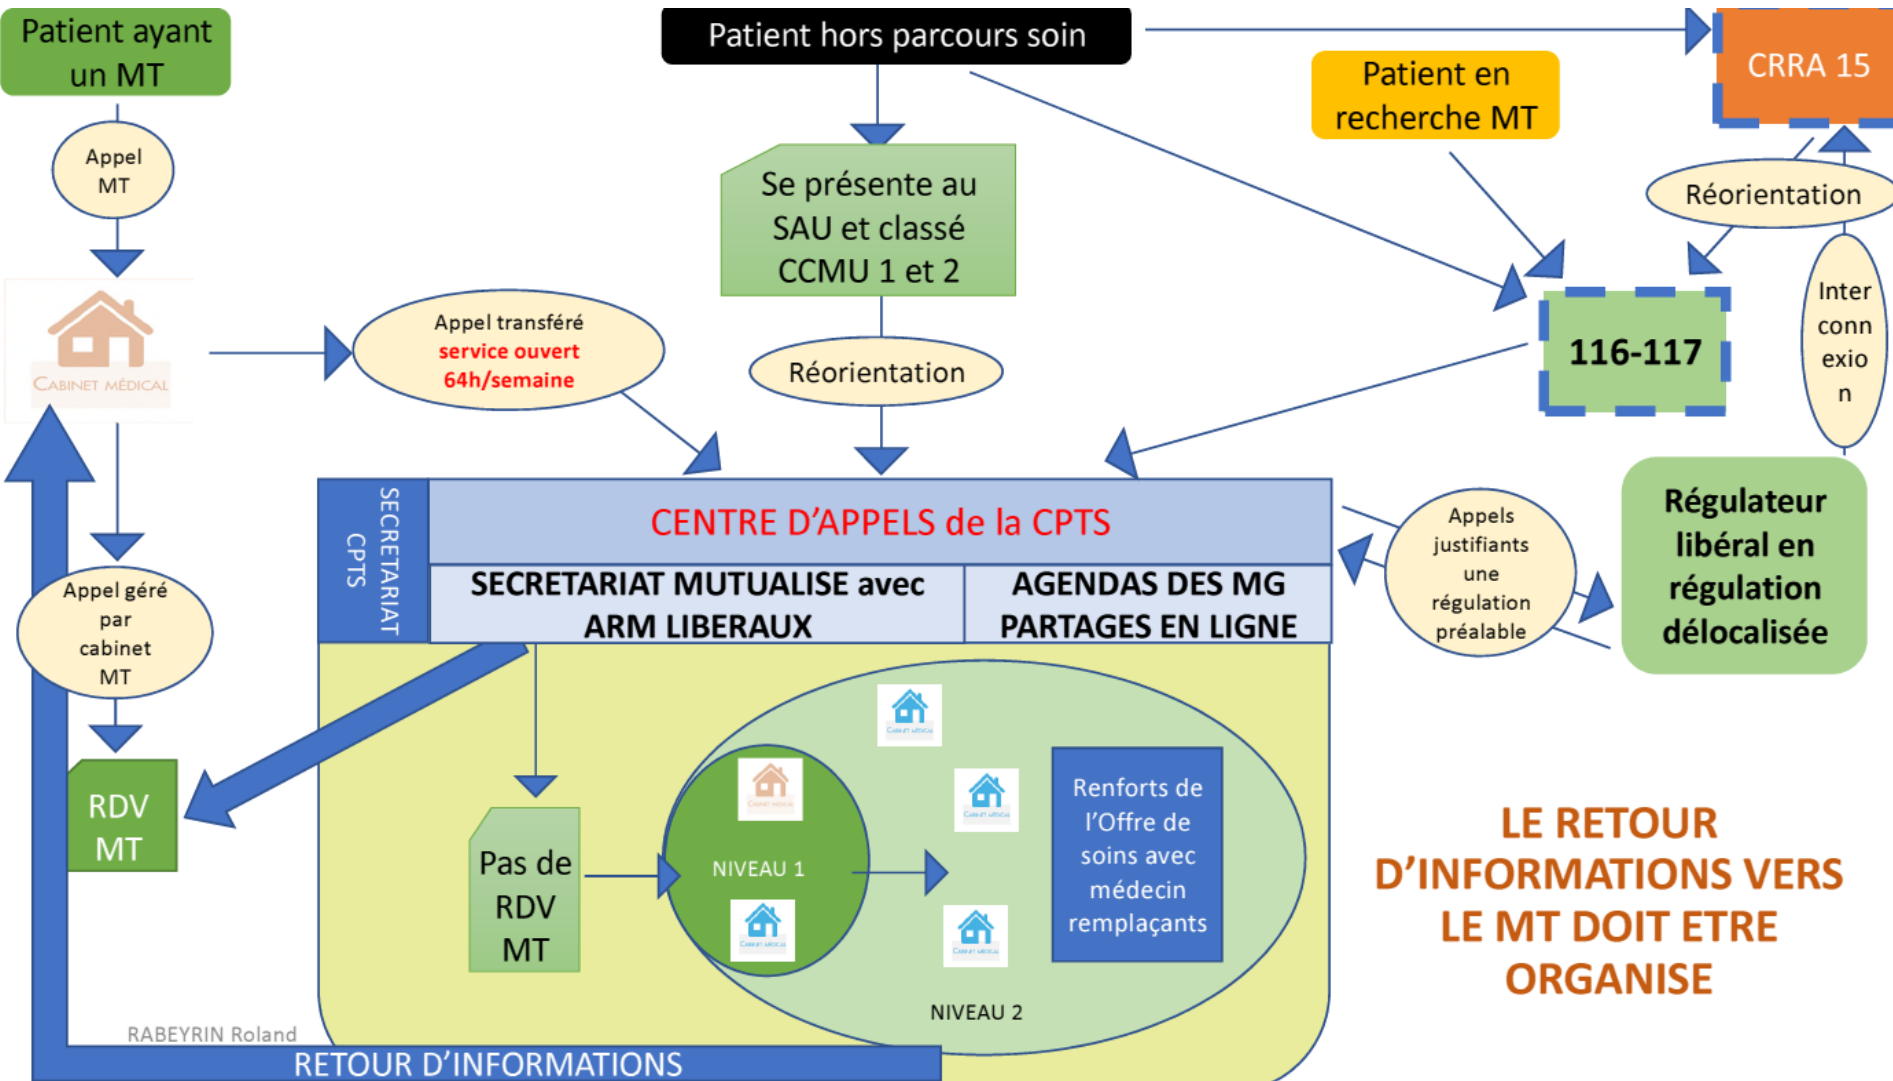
Patient ayant un MT

Patient hors parcours soin

CRRA 15

Patient en recherche MT

Appel MT

Se présente au SAU et classé CCMU 1 et 2

Réorientation

CABINET MÉDICAL

Appel transféré service ouvert 64h/semaine

Réorientation

116-117

Inter conn exio n

SECRETARIAT CPTS

CENTRE D'APPELS de la CPTS

SECRETARIAT MUTUALISE avec ARM LIBERAUX

AGENDAS DES MG PARTAGES EN LIGNE

Appels justifiants une régulation préalable

Régulateur libéral en régulation délocalisée

Appel géré par cabinet MT

RDV MT

Pas de RDV MT

NIVEAU 1

Renforts de l'Offre de soins avec médecin remplaçants

NIVEAU 2

LE RETOUR D'INFORMATIONS VERS LE MT DOIT ETRE ORGANISE

RABEYRIN Roland

RETOUR D'INFORMATIONS